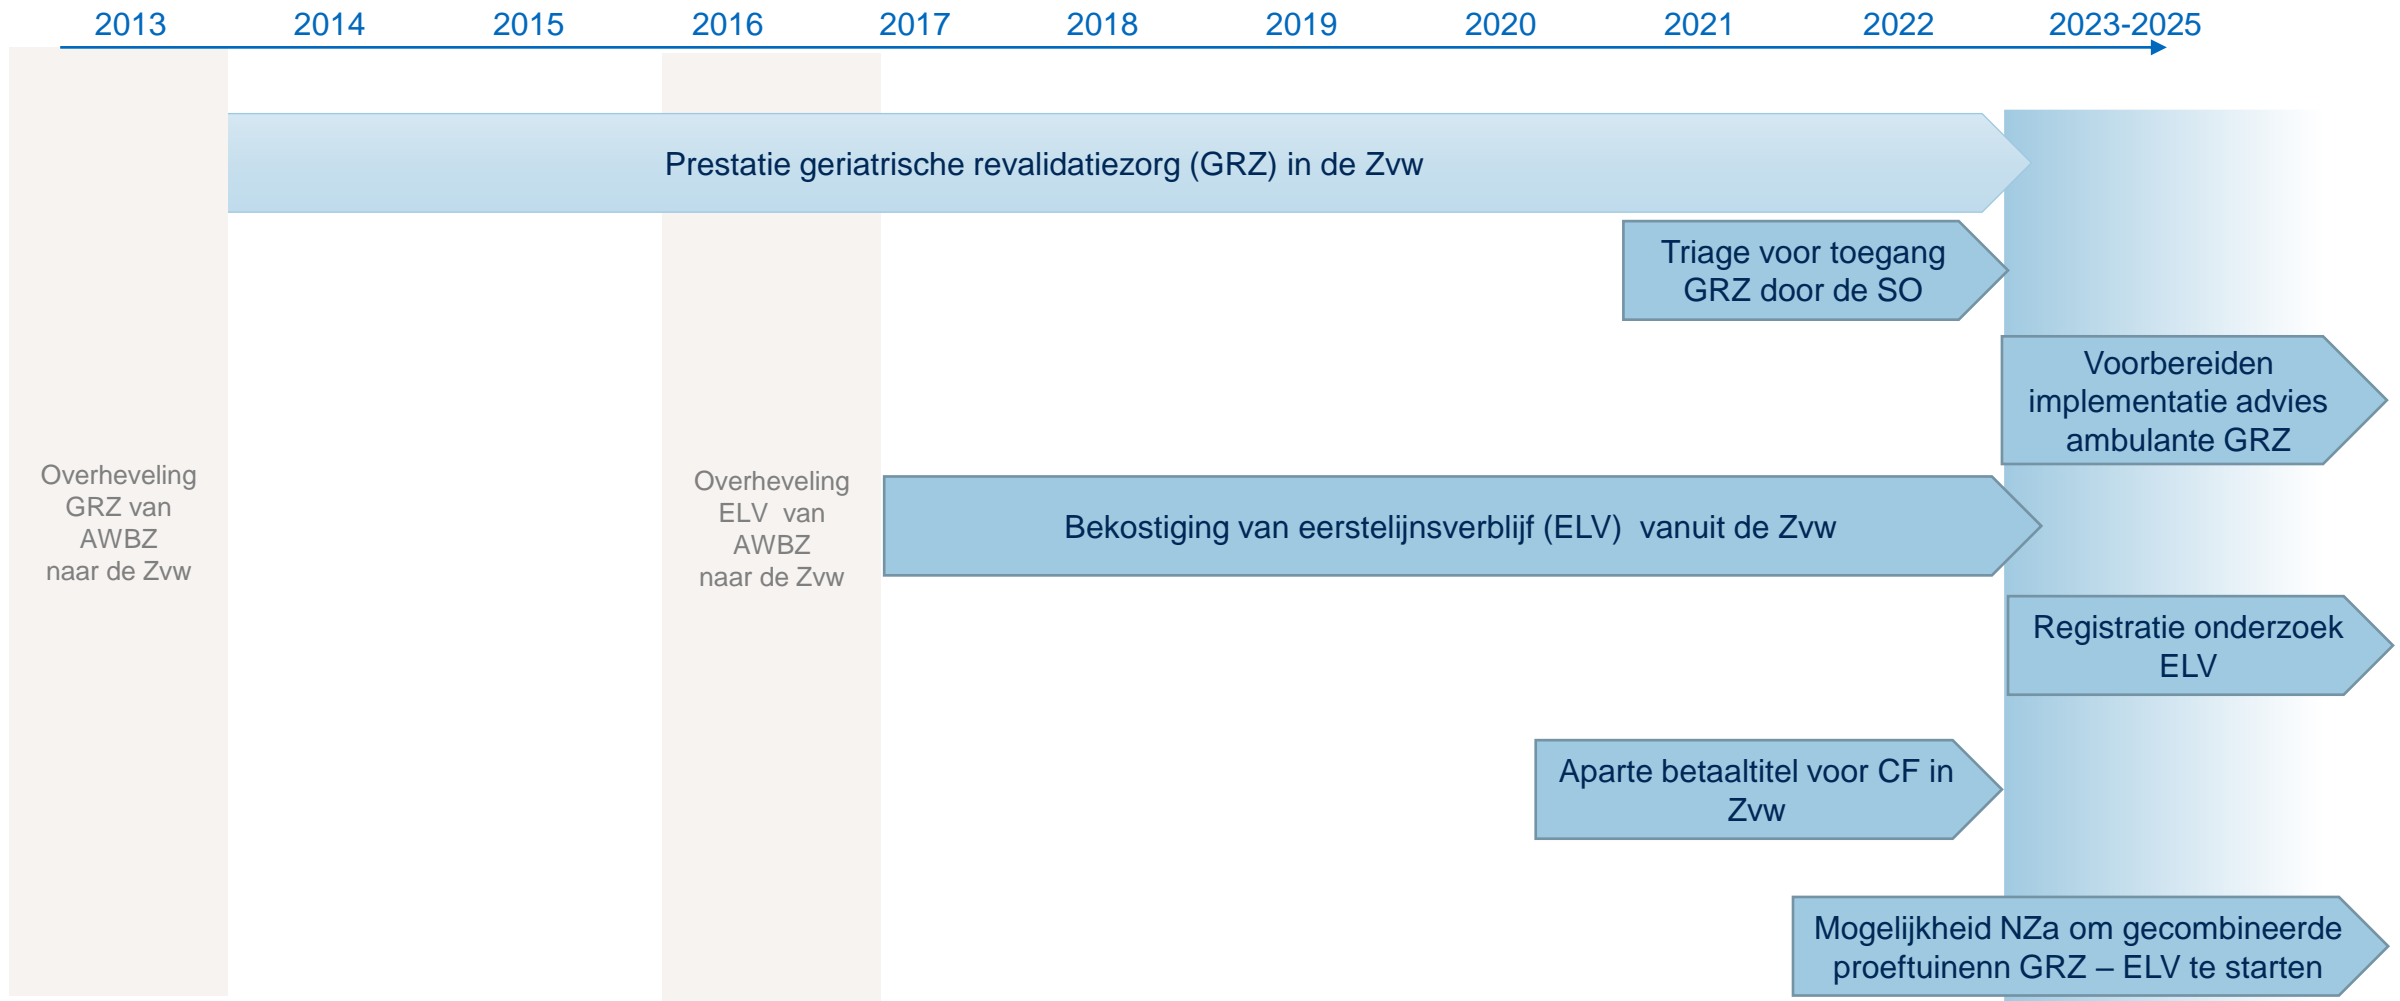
2013 2014 2015 2016 2017 2018 2019 2020 2021 2022 2023-2025

Prestatie geriatrische revalidatiezorg (GRZ) in de Zvw

Triage voor toegang GRZ door de SO

Voorbereiden implementatie advies ambulante GRZ

Overheveling GRZ van AWBZ naar de Zvw

Overheveling ELV van AWBZ naar de Zvw

Bekostiging van eerstelijnsverblijf (ELV) vanuit de Zvw

Registratie onderzoek ELV

Aparte betaaltitel voor CF in Zvw

Mogelijkheid NZa om gecombineerde proeftuinenn GRZ – ELV te starten